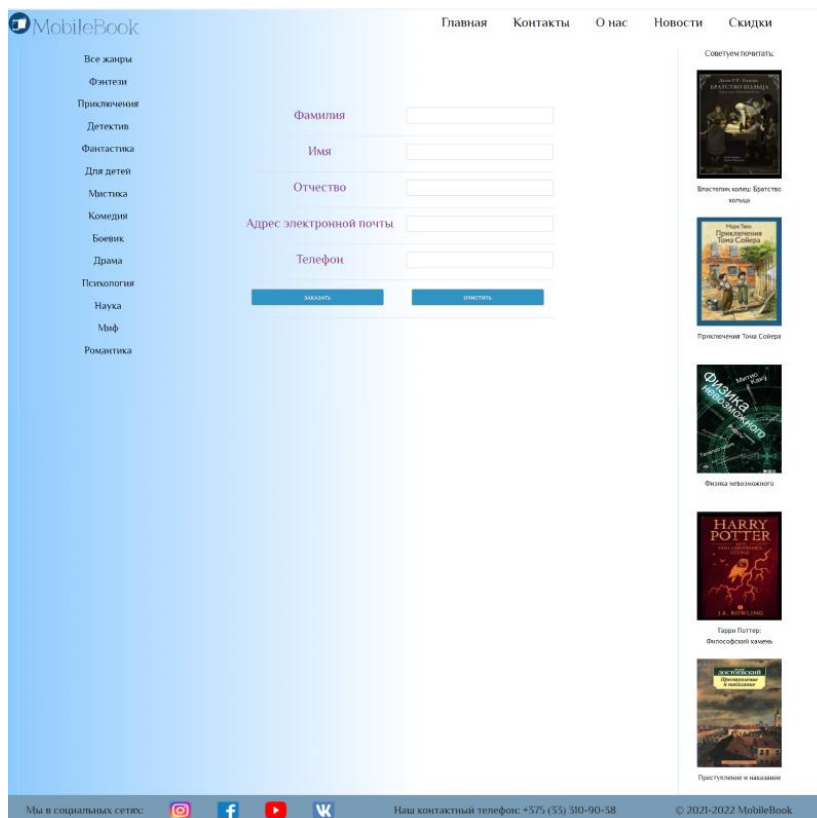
MobileBook

Главная Контакты О нас Новости Скидки

Все жанры
Фэнтези
Приключения
Детектив
Фантастика
Для детей
Мистика
Комедия
Боевик
Драма
Психология
Наука
Миф
Романтика

| Фамилия | |
|---|---|
| Имя | |
| Отчество | |
| Адрес электронной почты | |
| Телефон | |

ЗАКАЗАТЬ ОЧИСТИТЬ

Советуем почитать:

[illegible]
БРАТСТВО КОЛЬЦА
Властелин колец: Братство кольца

Марк Твен
Приключения Тома Сойера
Приключения Тома Сойера

Мичио Каку
Физика невозможного
Физика невозможного

HARRY POTTER
J.K. ROWLING
Гарри Поттер: Философский камень

ДОСТОЕВСКИЙ
Преступление и наказание
Преступление и наказание

Мы в социальных сетях:

Наш контактный телефон: +375 (33) 310-90-38

© 2021-2022 MobileBook